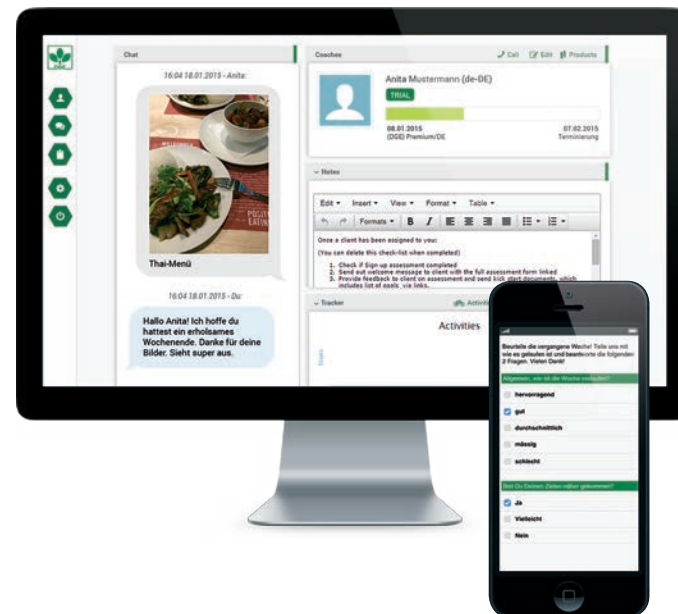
Chat

16:04 18.01.2015 - Anita:

Thai-Menü

16:04 18.01.2015 - Du:

Hallo Anita! Ich hoffe du hattest ein erholsames Wochenende. Danke für deine Bilder. Sieht super aus.

Coachee

Call Edit Products

Anita Mustermann (de-DE)

TRIAL

08.01.2015
(DGE) Premium/DE

07.02.2015
Terminierung

Notes

Edit Insert View Format Table

Formats B I

Once a client has been assigned to you:

(You can delete this check-list when completed)

1. Check if Sign up assessment completed
2. Send out welcome message to client with the full assessment form linked
3. Provide feedback to client on assessment and send kick start documents, which includes list of goals via links.

Tracker

Activities

Activities

Beurteile die vergangene Woche! Teile uns mit wie es gelaufen ist und beantworte die folgenden 2 Fragen. Vielen Dank!

Allgemein, wie ist die Woche verlaufen?

hervorragend

gut

durchschnittlich

mässig

schlecht

Bist Du Deinen Zielen näher gekommen?

Ja

Vielleicht

Nein